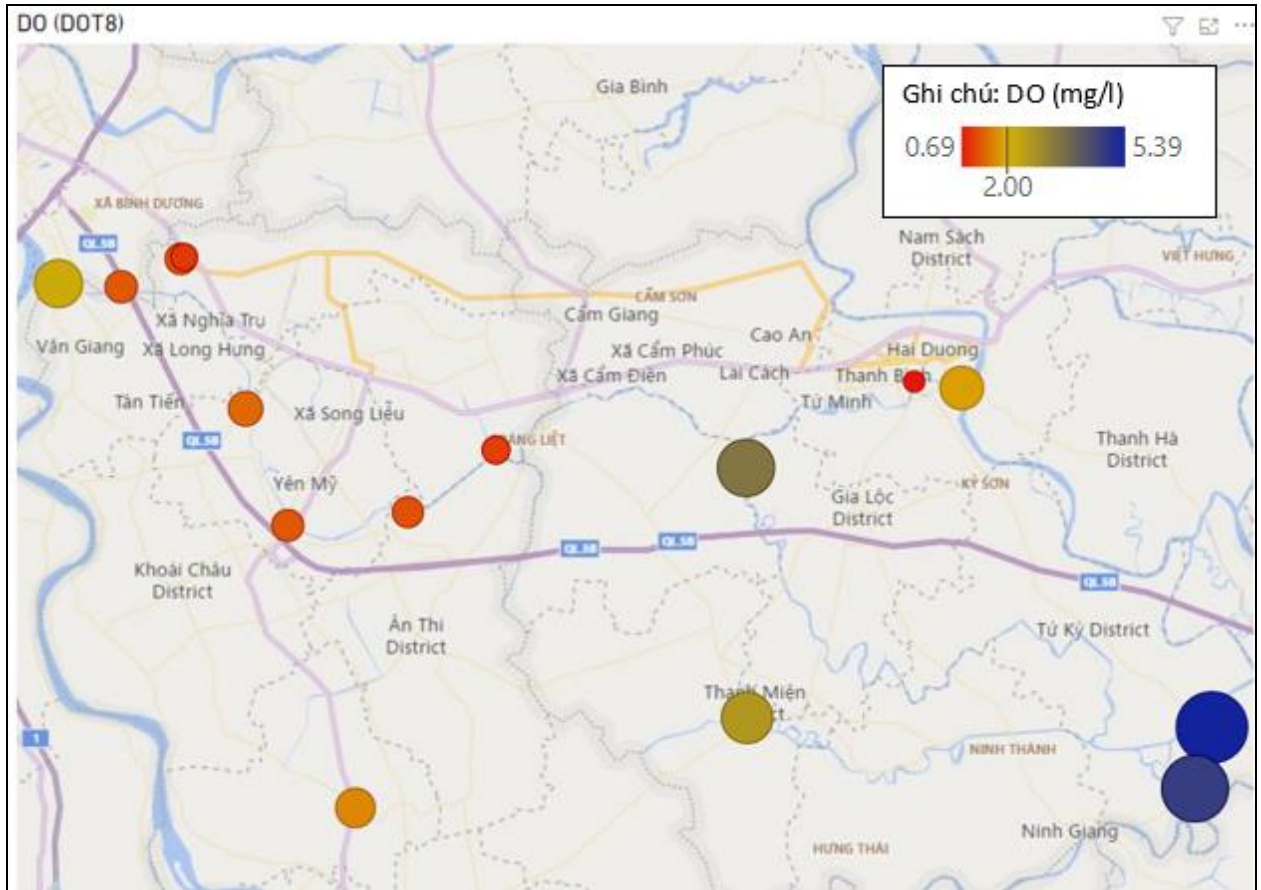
DO (DOT8)

Ghi chú: DO (mg/l)
0.69
5.39
2.00

Gia Bình
XÃ BÌNH DƯƠNG
QL5B
Nam Sách District
VIỆT HƯNG
CẨM SƠN
Cẩm Giang
Xã Nghĩa Trụ
Văn Giang
Xã Long Hưng
Cao An
Xã Cẩm Phúc
Hai Duong
Xã Cẩm Điền
Lai Cách
Thanh B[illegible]
Tứ Minh
Tân Tiến
Xã Song Liễu
QL5B
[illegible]ĂNG LIỆT
Thanh Hà District
Yên Mỹ
KỲ SƠN
Gia Lộc District
QL5B
QL5B
Khoái Châu District
QL5B
Ân Thi District
Tứ Kỳ District
Thanh Miện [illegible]ct.
1
NINH THÀNH
Ninh Giang
HƯNG THÁI